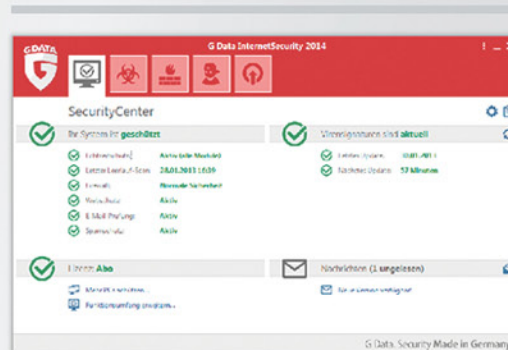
G DATA

G Data InternetSecurity 2014

SecurityCenter

Ihr System ist geschützt

Echtzeitschutz: Aktiv (alle Module)
Letzter Leerlauf-Scan: 28.01.2014 15:39
Firewall: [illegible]
Webschutz: Aktiv
E-Mail-Prüfung: Aktiv
Spamschutz: Aktiv

Virensignaturen sind aktuell

Letztes Update: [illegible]
Nächstes Update: 57 Minuten

Lizenz: Abo

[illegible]
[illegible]

Nachrichten (1 ungelesen)

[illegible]

G Data. Security Made in Germany